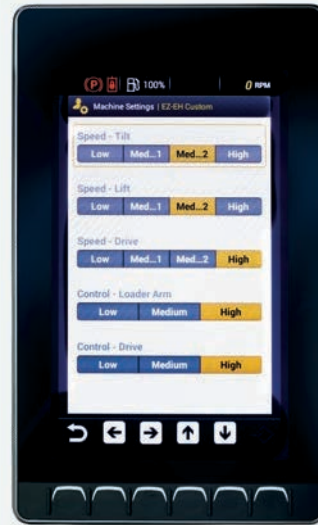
P 100% | 0 RPM

Machine Settings | EZ-EH Custom

Speed - Tilt
Low | Med...1 | Med...2 | High

Speed - Lift
Low | Med...1 | Med...2 | High

Speed - Drive
Low | Med...1 | Med...2 | High

Control - Loader Arm
Low | Medium | High

Control - Drive
Low | Medium | High